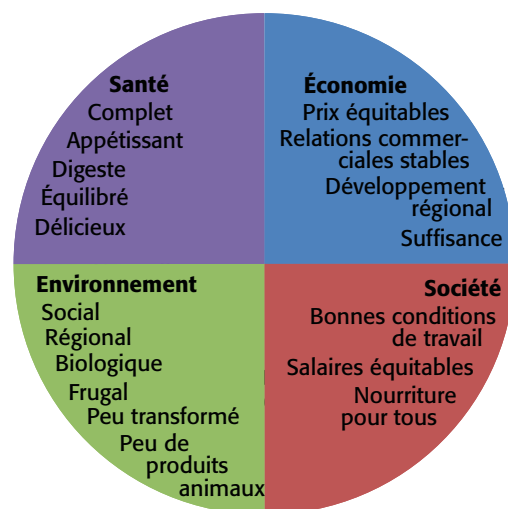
Santé
Complet
Appétissant
Digeste
Équilibré
Délicieux

Économie
Prix équitables
Relations commerciales stables
Développement régional
Suffisance

Environnement
Social
Régional
Biologique
Frugal
Peu transformé
Peu de produits animaux

Société
Bonnes conditions de travail
Salaires équitables
Nourriture pour tous